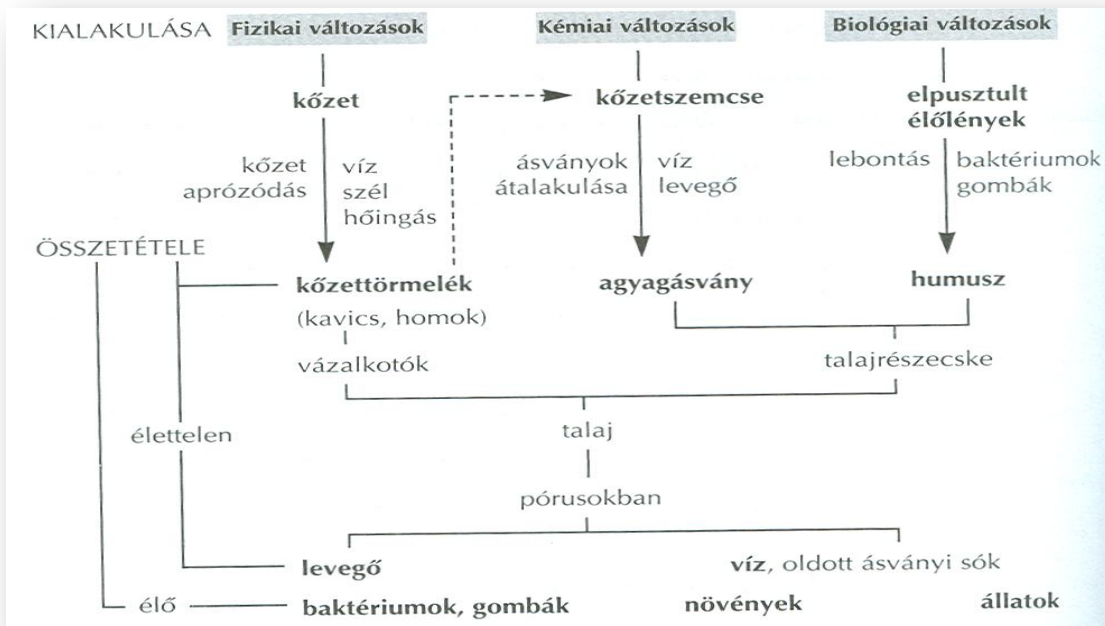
KIALAKULÁSA **Fizikai változások** **Kémiai változások** **Biológiai változások**

**kőzet**

kőzet aprózódás

víz szél hőingás

**kőzetszemcse**

ásványok átalakulása

víz levegő

**elpusztult élőlények**

lebontás

baktériumok gombák

ÖSSZETÉTELE

**kőzettörmelék** (kavics, homok)

**agyagásvány**

**humusz**

vázalkotók

talajrészecske

élettelen

talaj

pórusokban

**levegő**

**víz**, oldott ásványi sók

élő

**baktériumok, gombák**

**növények**

**állatok**